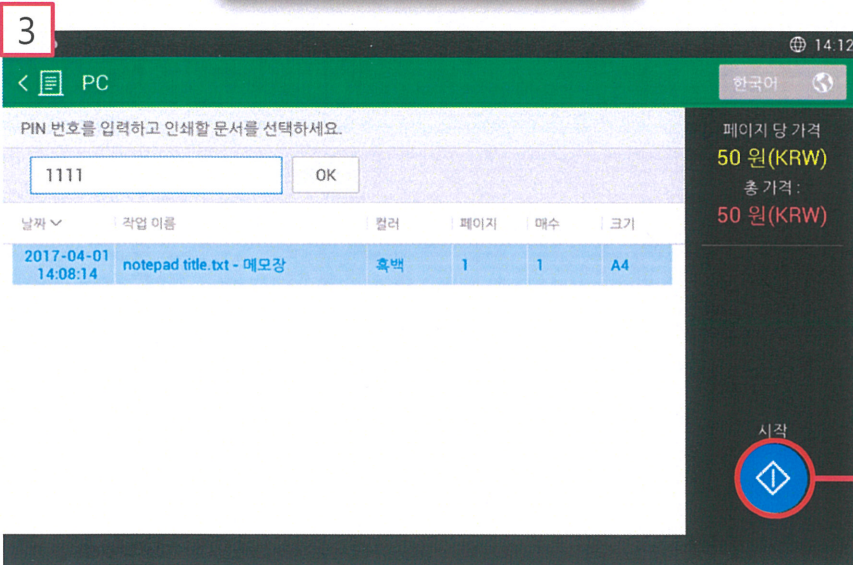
3

14:12

PC

한국어

PIN 번호를 입력하고 인쇄할 문서를 선택하세요.

1111

OK

| 날짜 | 작업 이름 | 컬러 | 페이지 | 매수 | 크기 |
|---|---|---|---|---|---|
| 2017-04-01 14:08:14 | notepad title.txt - 메모장 | 흑백 | 1 | 1 | A4 |

페이지 당 가격
50 원(KRW)
총 가격 :
50 원(KRW)

시작